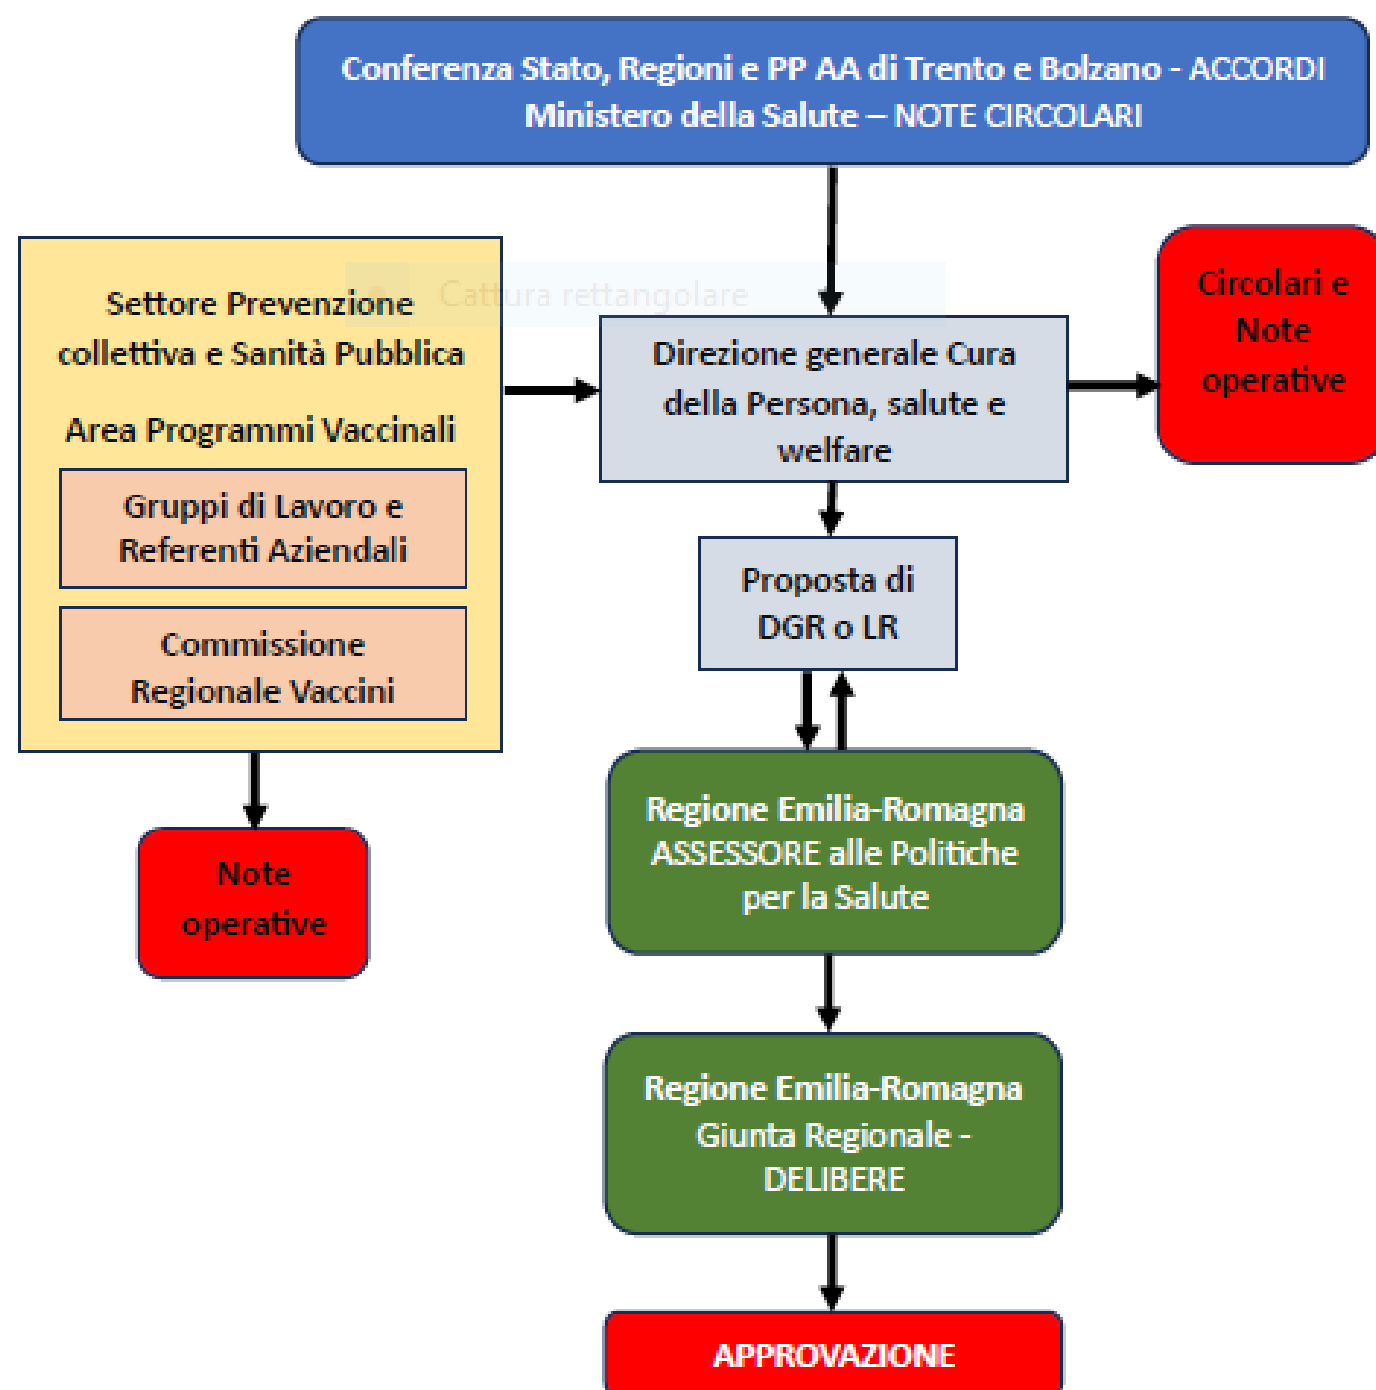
Conferenza Stato, Regioni e PP AA di Trento e Bolzano - ACCORDI
Ministero della Salute – NOTE CIRCOLARI

Settore Prevenzione collettiva e Sanità Pubblica

Area Programmi Vaccinali

Gruppi di Lavoro e Referenti Aziendali

Commissione Regionale Vaccini

Cattura rettangolare

Direzione generale Cura della Persona, salute e welfare

Circolari e Note operative

Proposta di DGR o LR

Note operative

Regione Emilia-Romagna ASSESSORE alle Politiche per la Salute

Regione Emilia-Romagna Giunta Regionale - DELIBERE

APPROVAZIONE